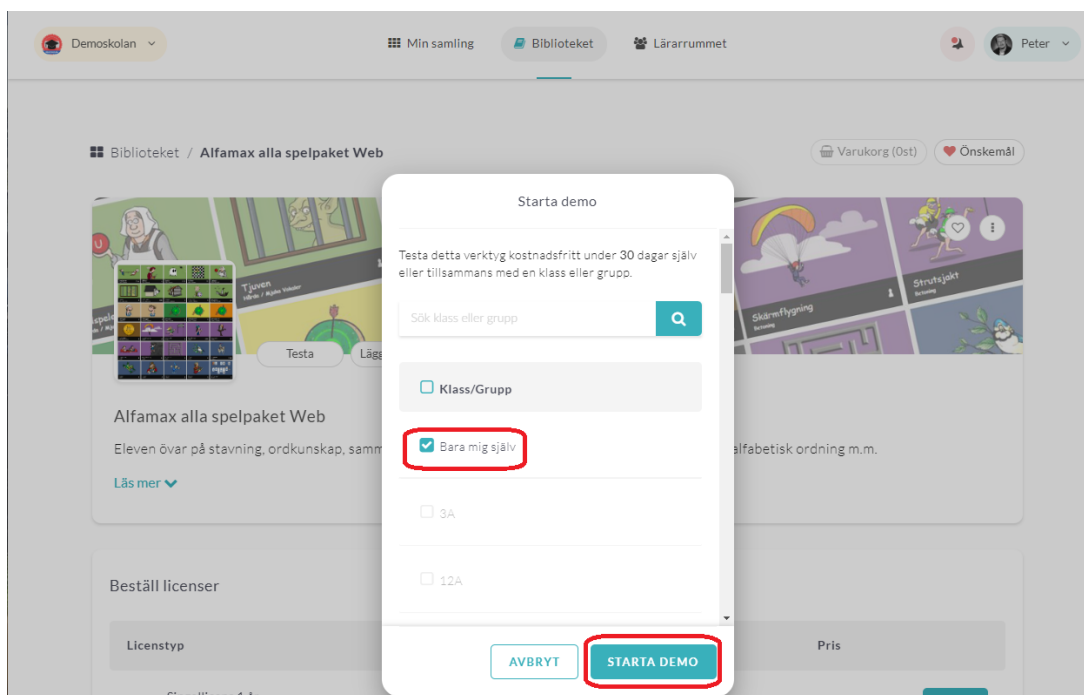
Demoskolan

Min samling

Biblioteket

Lärarrummet

Peter

Biblioteket / Alfamax alla spelpaket Web

Varukorg (0st)

Önskemål

Tjuven

Skärmflygning

Strutsjakt

Testa

Lägg

Alfamax alla spelpaket Web

Eleven övar på stavning, ordkunskap, samm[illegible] alfabetisk ordning m.m.

Läs mer

Beställ licenser

Licenstyp

Pris

Starta demo

Testa detta verktyg kostnadsfritt under 30 dagar själv eller tillsammans med en klass eller grupp.

Sök klass eller grupp

Klass/Grupp

Bara mig själv

3A

12A

AVBRYT

STARTA DEMO